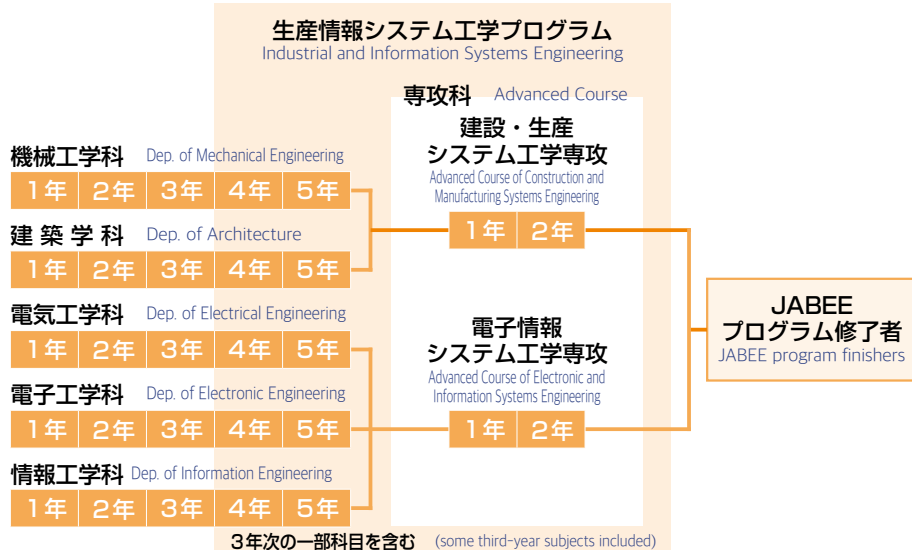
生産情報システム工学プログラム
Industrial and Information Systems Engineering

専攻科 Advanced Course

機械工学科 Dep. of Mechanical Engineering
1年 2年 3年 4年 5年

建築学科 Dep. of Architecture
1年 2年 3年 4年 5年

電気工学科 Dep. of Electrical Engineering
1年 2年 3年 4年 5年

電子工学科 Dep. of Electronic Engineering
1年 2年 3年 4年 5年

情報工学科 Dep. of Information Engineering
1年 2年 3年 4年 5年

建設・生産システム工学専攻
Advanced Course of Construction and Manufacturing Systems Engineering
1年 2年

電子情報システム工学専攻
Advanced Course of Electronic and Information Systems Engineering
1年 2年

JABEE プログラム修了者
JABEE program finishers

3年次の一部科目を含む (some third-year subjects included)